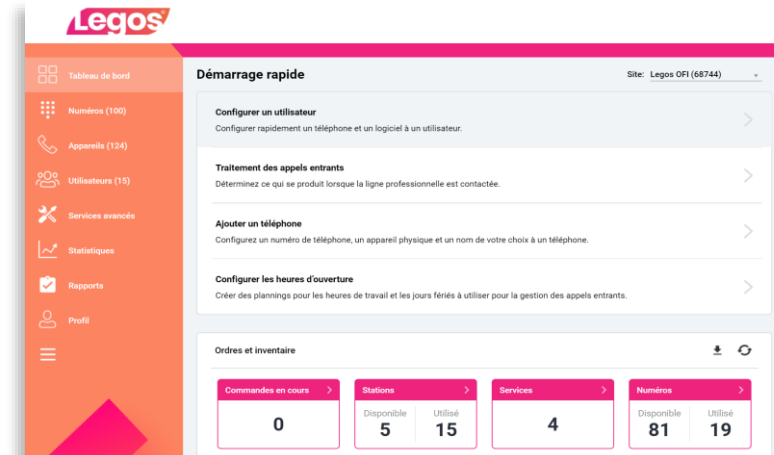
Legos

Tableau de bord
Numéros (100)
Appareils (124)
Utilisateurs (15)
Services avancés
Statistiques
Rapports
Profil

Démarrage rapide

Site: Legos OFI (68744)

Configurer un utilisateur
Configurer rapidement un téléphone et un logiciel à un utilisateur.

Traitement des appels entrants
Déterminez ce qui se produit lorsque la ligne professionnelle est contactée.

Ajouter un téléphone
Configurez un numéro de téléphone, un appareil physique et un nom de votre choix à un téléphone.

Configurer les heures d'ouverture
Créer des plannings pour les heures de travail et les jours fériés à utiliser pour la gestion des appels entrants.

Ordres et inventaire

| Commandes en cours | Stations | Services | Numéros |
|---|---|---|---|
| 0 | Disponible 5 Utilisé 15 | 4 | Disponible 81 Utilisé 19 |